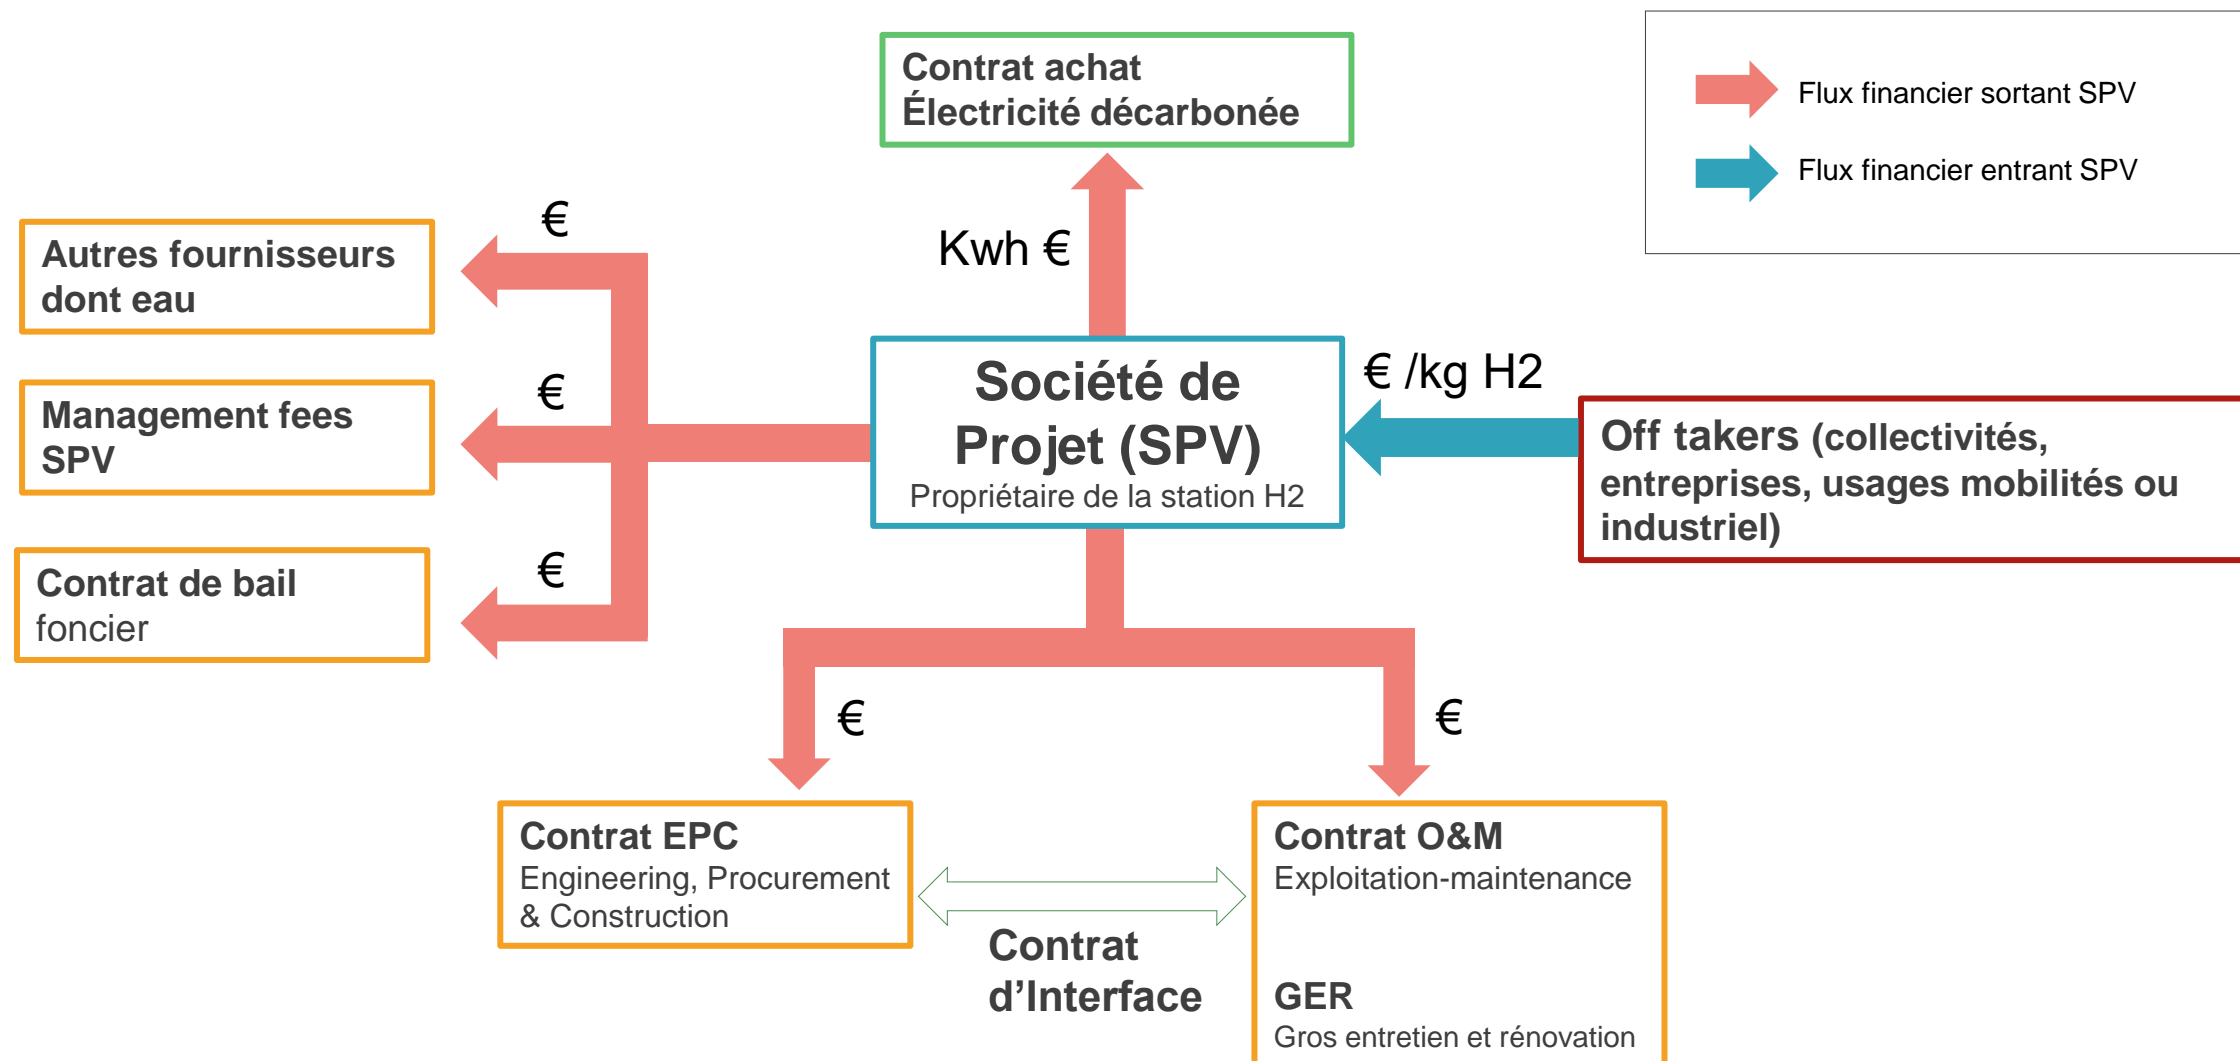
Contrat achat
Électricité décarbonée

Flux financier sortant SPV

Flux financier entrant SPV

€

Autres fournisseurs dont eau

Kwh €

€

Management fees SPV

Société de Projet (SPV)
Propriétaire de la station H2

€ /kg H2

Off takers (collectivités, entreprises, usages mobilités ou industriel)

€

Contrat de bail foncier

€

€

Contrat EPC
Engineering, Procurement & Construction

Contrat d'Interface

Contrat O&M
Exploitation-maintenance

GER
Gros entretien et rénovation